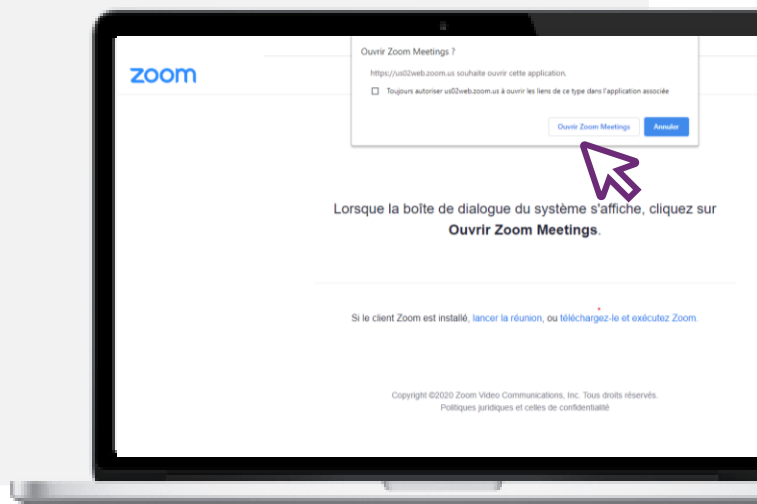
zoom

Ouvrir Zoom Meetings ?

https://us02web.zoom.us souhaite ouvrir cette application.

Toujours autoriser us02web.zoom.us à ouvrir les liens de ce type dans l'application associée

Ouvrir Zoom Meetings

Annuler

Lorsque la boîte de dialogue du système s'affiche, cliquez sur **Ouvrir Zoom Meetings**.

Si le client Zoom est installé, lancer la réunion, ou téléchargez-le et exécutez Zoom.

Copyright ©2020 Zoom Video Communications, Inc. Tous droits réservés.
Politiques juridiques et celles de confidentialité